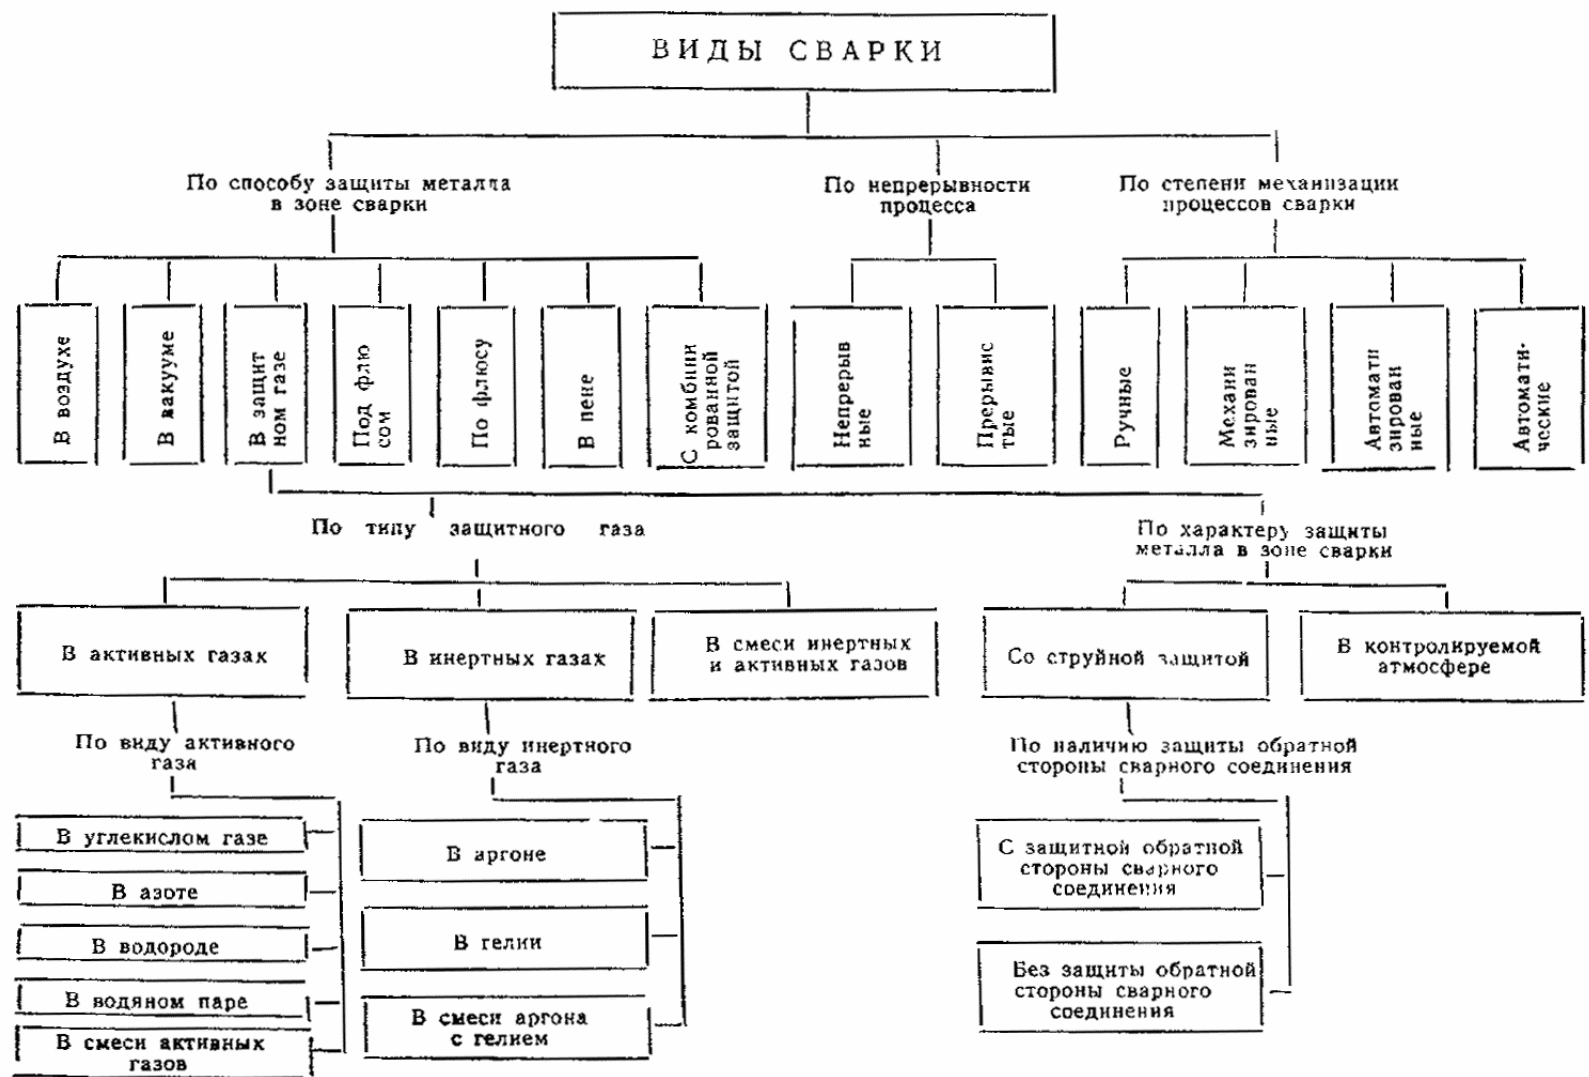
ВИДЫ СВАРКИ

По способу защиты металла в зоне сварки

По непрерывности процесса

По степени механизации процессов сварки

В воздухе

В вакууме

В защитном газе

Под флюсом

По флюсу

В пене

С комбинированной защитой

Непрерывные

Прерывистые

Ручные

Механизированные

Автоматизированные

Автоматические

По типу защитного газа

По характеру защиты металла в зоне сварки

В активных газах

В инертных газах

В смеси инертных и активных газов

Со струйной защитой

В контролируемой атмосфере

По виду активного газа

По виду инертного газа

По наличию защиты обратной стороны сварного соединения

В углекислом газе

В азоте

В водороде

В водяном паре

В смеси активных газов

В аргоне

В гелии

В смеси аргона с гелием

С защитной обратной стороны сварного соединения

Без защиты обратной стороны сварного соединения